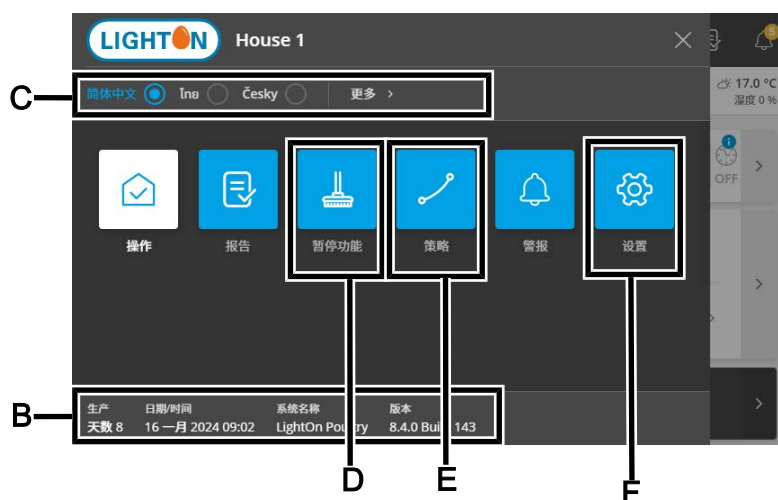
LIGHTON House 1

5

17.0 °C
湿度 0 %

C
简体中文 ไทย Česky 更多 >

OFF

操作 报告 暂停功能 策略 警报 设置

B
生产
天数 8
日期/时间
16 一月 2024 09:02
系统名称
LightOn Poultry
版本
8.4.0 Build 143

D E F